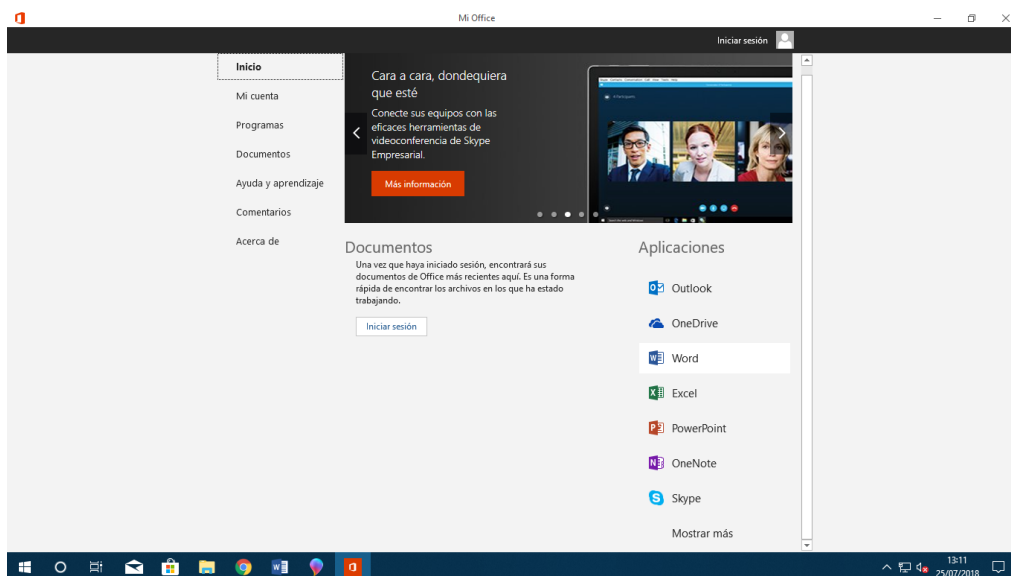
Mi Office

Iniciar sesión

Inicio
Mi cuenta
Programas
Documentos
Ayuda y aprendizaje
Comentarios
Acerca de

Cara a cara, dondequiera que esté

Conecte sus equipos con las eficaces herramientas de videoconferencia de Skype Empresarial.

Más información

Documentos

Una vez que haya iniciado sesión, encontrará sus documentos de Office más recientes aquí. Es una forma rápida de encontrar los archivos en los que ha estado trabajando.

Iniciar sesión

Aplicaciones

Outlook
OneDrive
Word
Excel
PowerPoint
OneNote
Skype
Mostrar más

13:11
25/07/2018